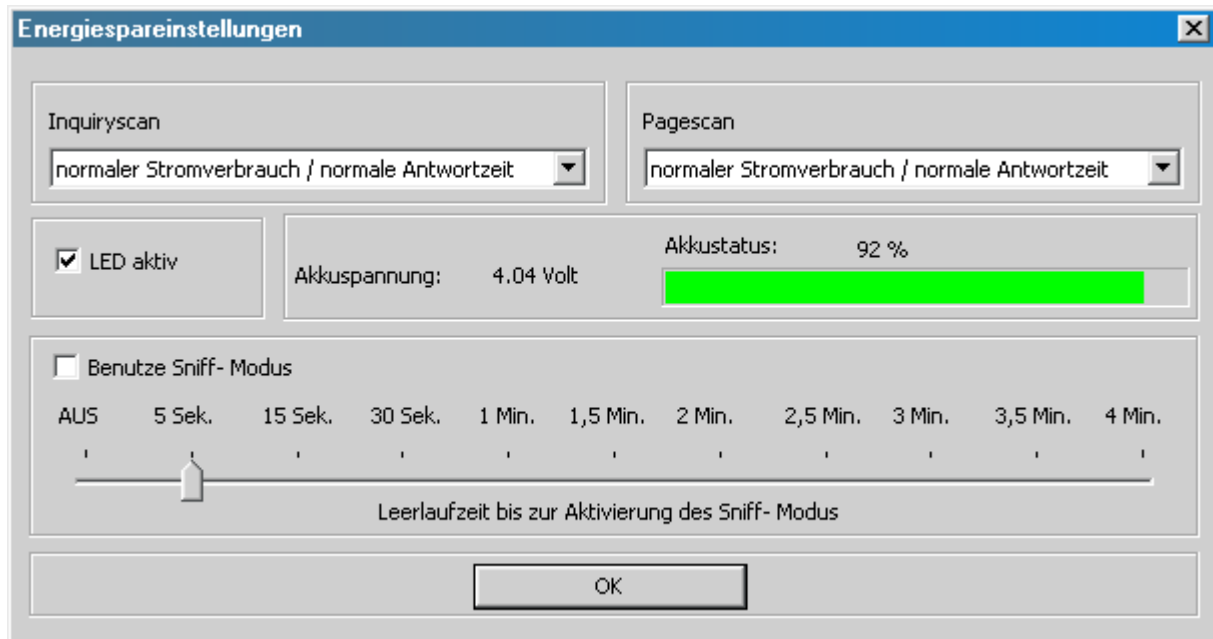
Energiespareinstellungen

Inquiryscan

normaler Stromverbrauch / normale Antwortzeit

Pagescan

normaler Stromverbrauch / normale Antwortzeit

LED aktiv

Akkuspannung: 4.04 Volt

Akkustatus: 92 %

Benutze Sniff- Modus

AUS 5 Sek. 15 Sek. 30 Sek. 1 Min. 1,5 Min. 2 Min. 2,5 Min. 3 Min. 3,5 Min. 4 Min.

Leerlaufzeit bis zur Aktivierung des Sniff- Modus

OK